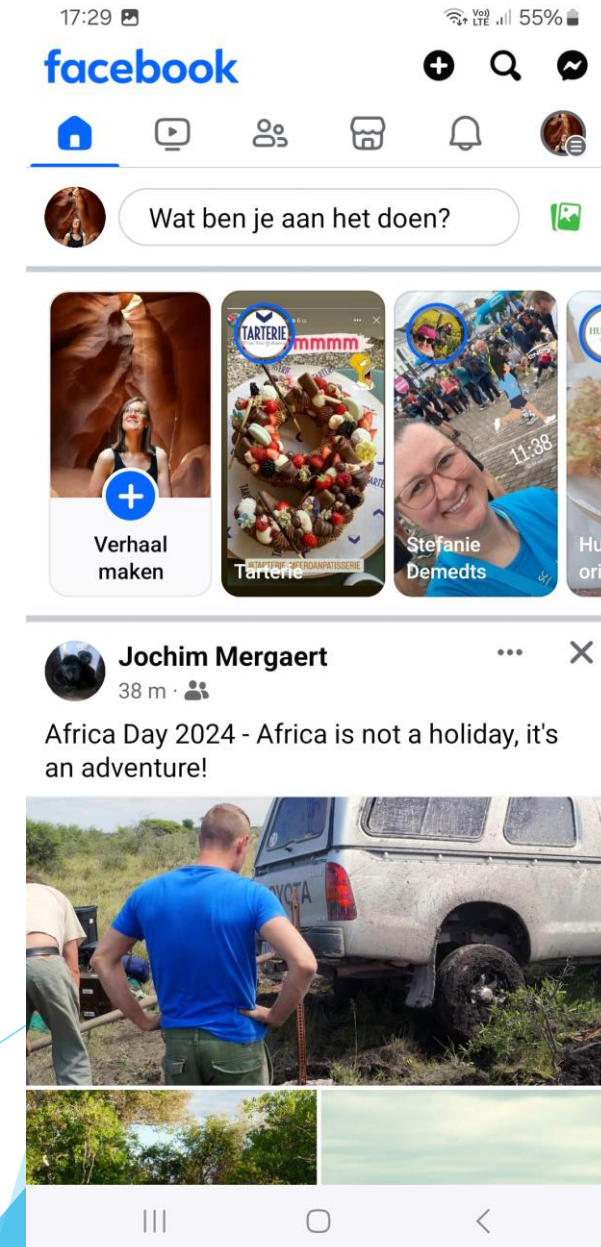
17:29

Vo) LTE 55%

facebook

Wat ben je aan het doen?

Verhaal maken

TARTERIE

mmmm

TARTERIE

Tarterie

11:38

Stefanie Demedts

Hu ori

Jochim Mergaert

38 m ·

Africa Day 2024 - Africa is not a holiday, it's an adventure!

TOYOTA